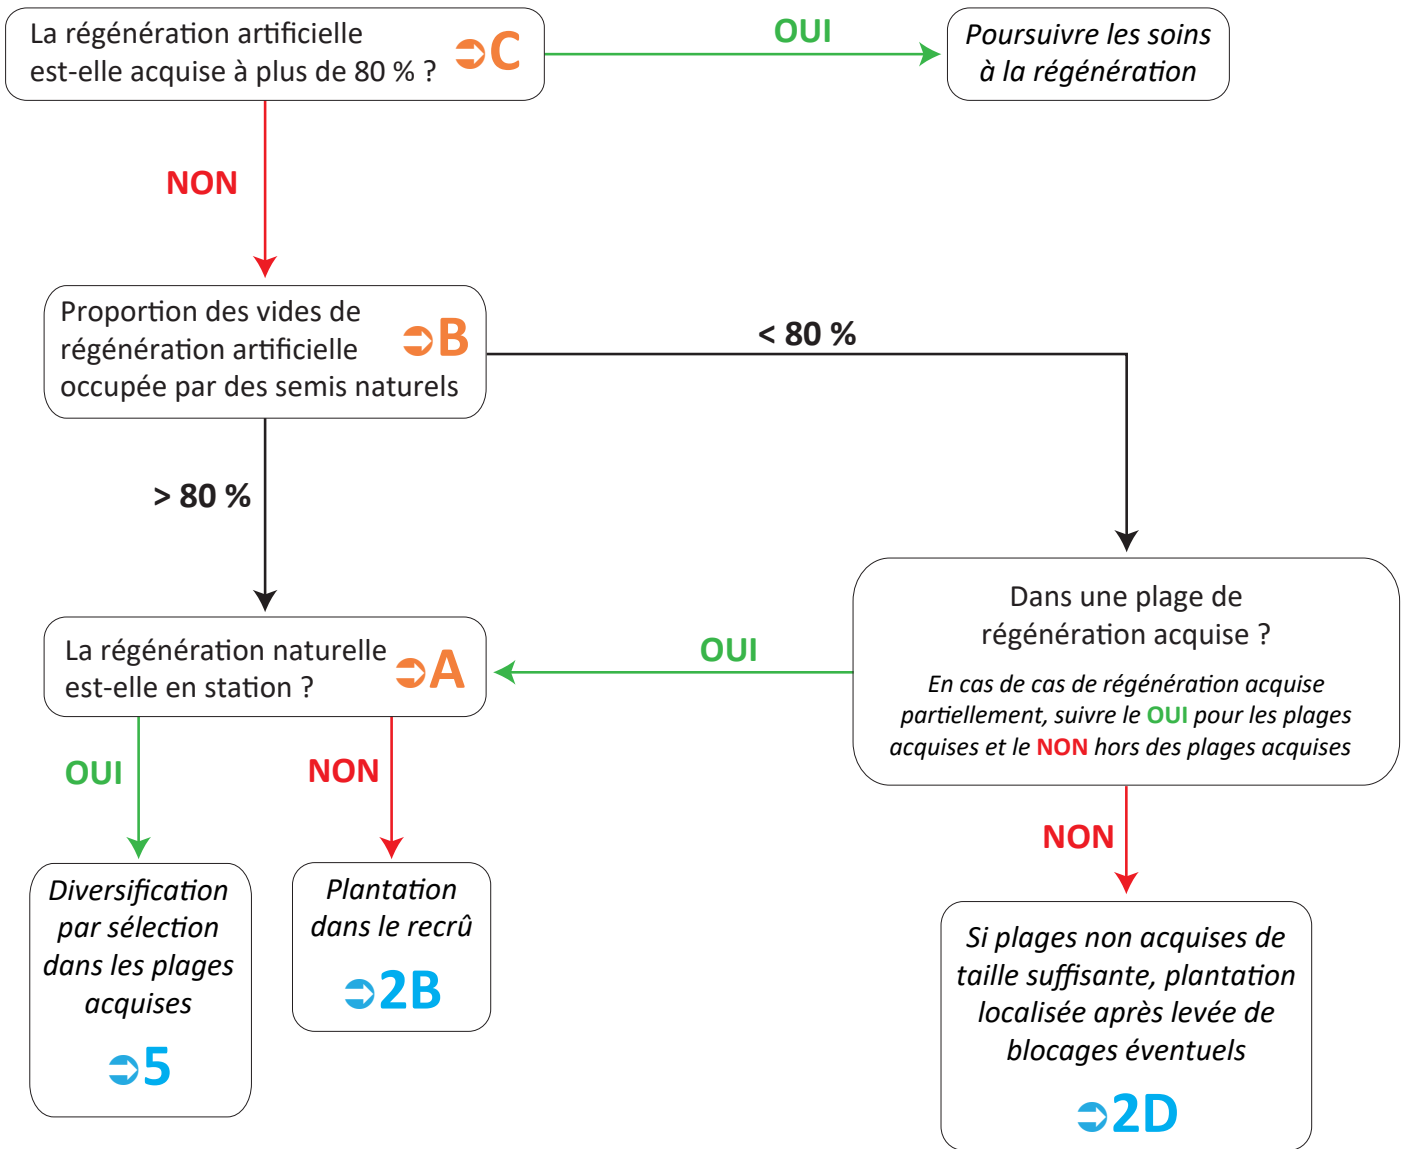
La régénération artificielle est-elle acquise à plus de 80 % ? ➲C

OUI

Poursuivre les soins à la régénération

NON

Proportion des vides de régénération artificielle occupée par des semis naturels ➲B

< 80 %

> 80 %

Dans une plage de régénération acquise ?

En cas de cas de régénération acquise partiellement, suivre le OUI pour les plages acquises et le NON hors des plages acquises

OUI

La régénération naturelle est-elle en station ? ➲A

OUI

NON

NON

Diversification par sélection dans les plages acquises

➲5

Plantation dans le recrû

➲2B

Si plages non acquises de taille suffisante, plantation localisée après levée de blocages éventuels

➲2D